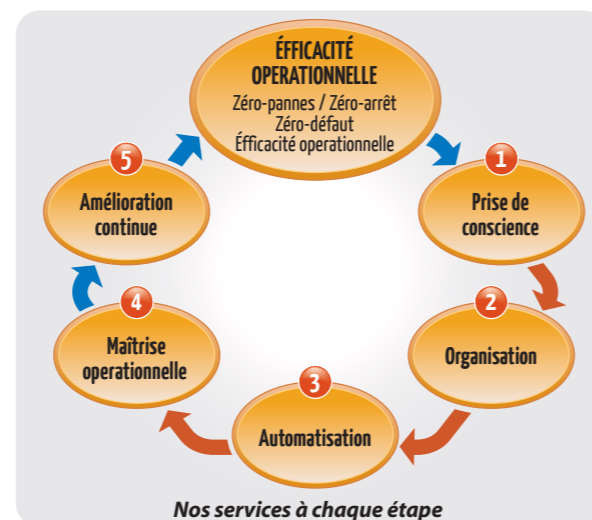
ÉFFICACITÉ OPERATIONNELLE
Zéro-pannes / Zéro-arrêt
Zéro-défaut
Éfficacité operationnelle

1
Prise de conscience

2
Organisation

3
Automatisation

4
Maîtrise operationnelle

5
Amélioration continue

Nos services à chaque étape